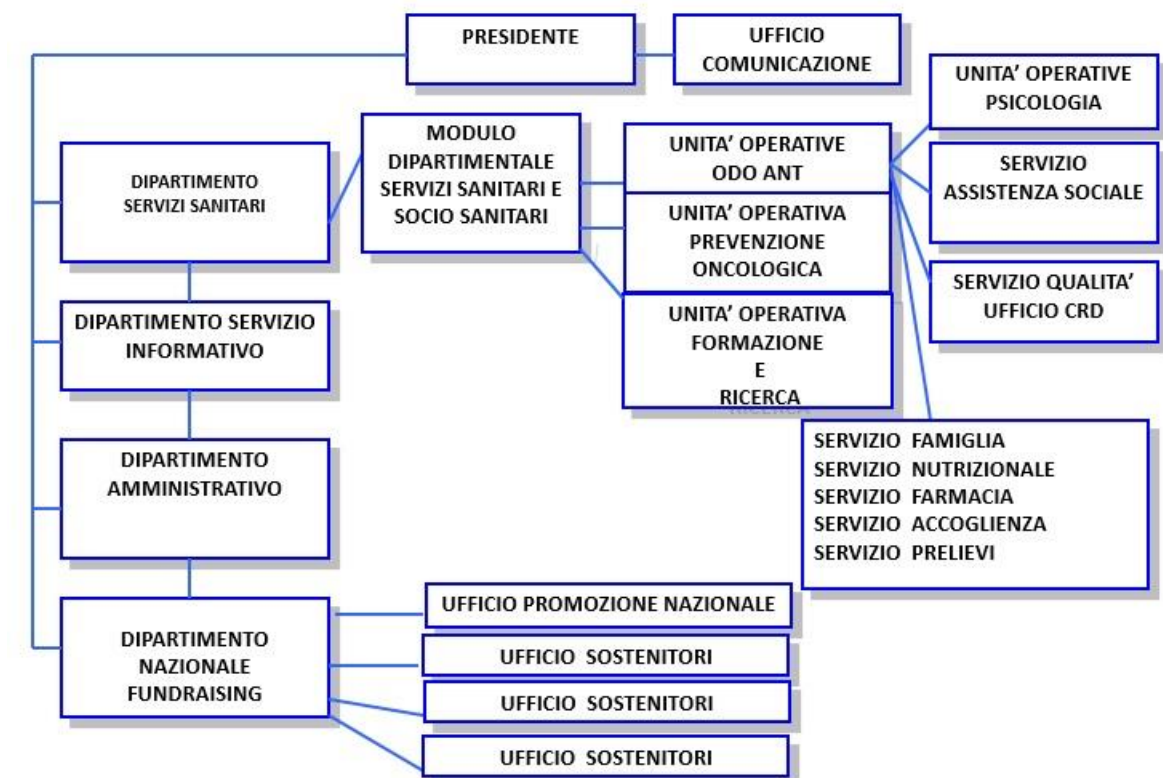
PRESIDENTE

UFFICIO COMUNICAZIONE

UNITA' OPERATIVE PSICOLOGIA

DIPARTIMENTO SERVIZI SANITARI

MODULO DIPARTIMENTALE SERVIZI SANITARI E SOCIO SANITARI

UNITA' OPERATIVE ODO ANT

SERVIZIO ASSISTENZA SOCIALE

UNITA' OPERATIVA PREVENZIONE ONCOLOGICA

SERVIZIO QUALITA' UFFICIO CRD

DIPARTIMENTO SERVIZIO INFORMATIVO

UNITA' OPERATIVA FORMAZIONE E RICERCA

SERVIZIO FAMIGLIA
SERVIZIO NUTRIZIONALE
SERVIZIO FARMACIA
SERVIZIO ACCOGLIENZA
SERVIZIO PRELIEVI

DIPARTIMENTO AMMINISTRATIVO

DIPARTIMENTO NAZIONALE FUNDRAISING

UFFICIO PROMOZIONE NAZIONALE

UFFICIO SOSTENITORI

UFFICIO SOSTENITORI

UFFICIO SOSTENITORI